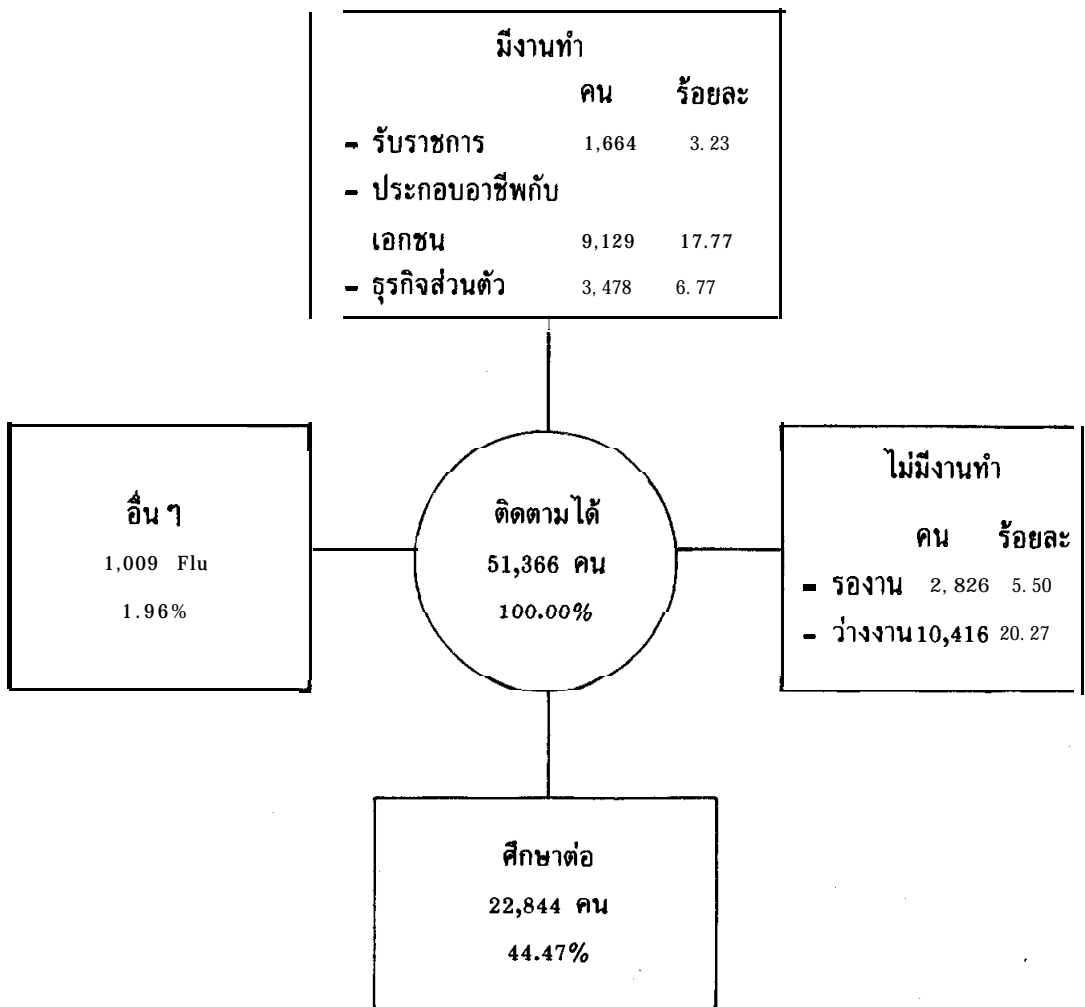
มีงานทำ

| | คน | ร้อยละ |
|---|---|---|
| - รับราชการ | 1,664 | 3.23 |
| - ประกอบอาชีพกับเอกชน | 9,129 | 17.77 |
| - ธุรกิจส่วนตัว | 3,478 | 6.77 |

อื่น ๆ
1,009 Flu
1.96%

ติดตามได้
51,366 คน
100.00%

ไม่มีงานทำ

| | คน | ร้อยละ |
|---|---|---|
| - รองาน | 2,826 | 5.50 |
| - ว่างงาน | 10,416 | 20.27 |

ศึกษาต่อ
22,844 คน
44.47%